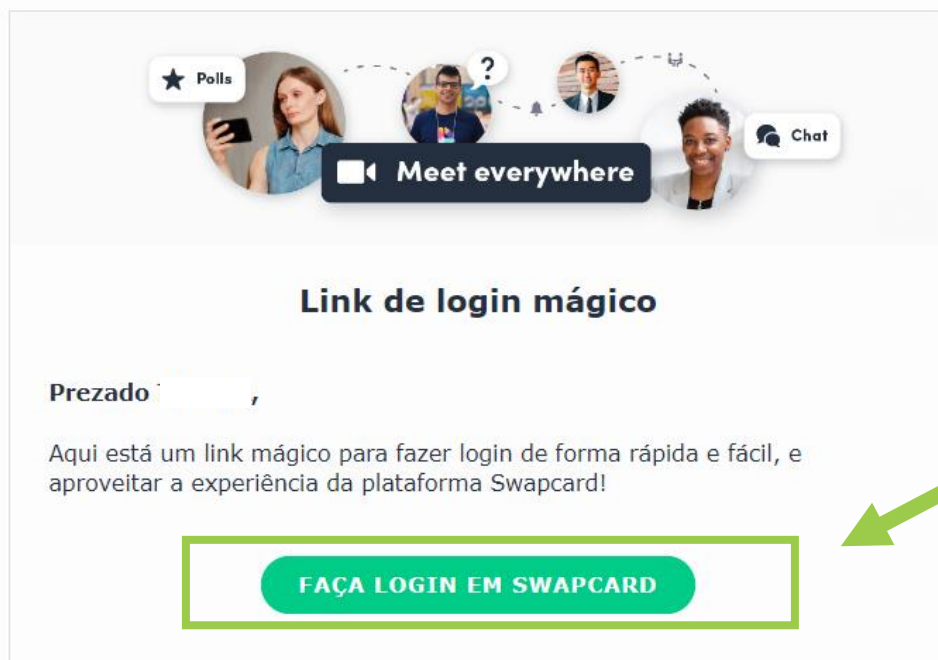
Polls

?

Chat

Meet everywhere

Link de login mágico

Prezado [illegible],

Aqui está um link mágico para fazer login de forma rápida e fácil, e aproveitar a experiência da plataforma Swapcard!

FAÇA LOGIN EM SWAPCARD